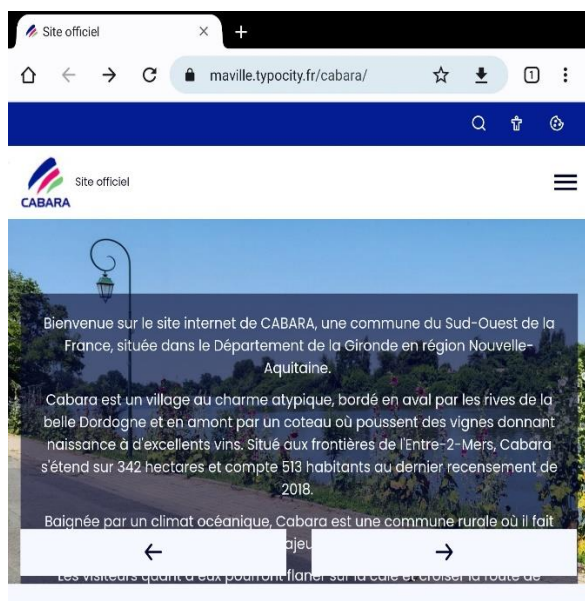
Site officiel

maville.typocity.fr/cabara/

1

CABARA

Site officiel

Bienvenue sur le site internet de CABARA, une commune du Sud-Ouest de la France, située dans le Département de la Gironde en région Nouvelle-Aquitaine.

Cabara est un village au charme atypique, bordé en aval par les rives de la belle Dordogne et en amont par un coteau où poussent des vignes donnant naissance à d'excellents vins. Situé aux frontières de l'Entre-2-Mers, Cabara s'étend sur 342 hectares et compte 513 habitants au dernier recensement de 2018.

Baignée par un climat océanique, Cabara est une commune rurale où il fait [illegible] ajeu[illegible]

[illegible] visiteurs quant à eux pourront flâner sur la cale et croiser la route de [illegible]